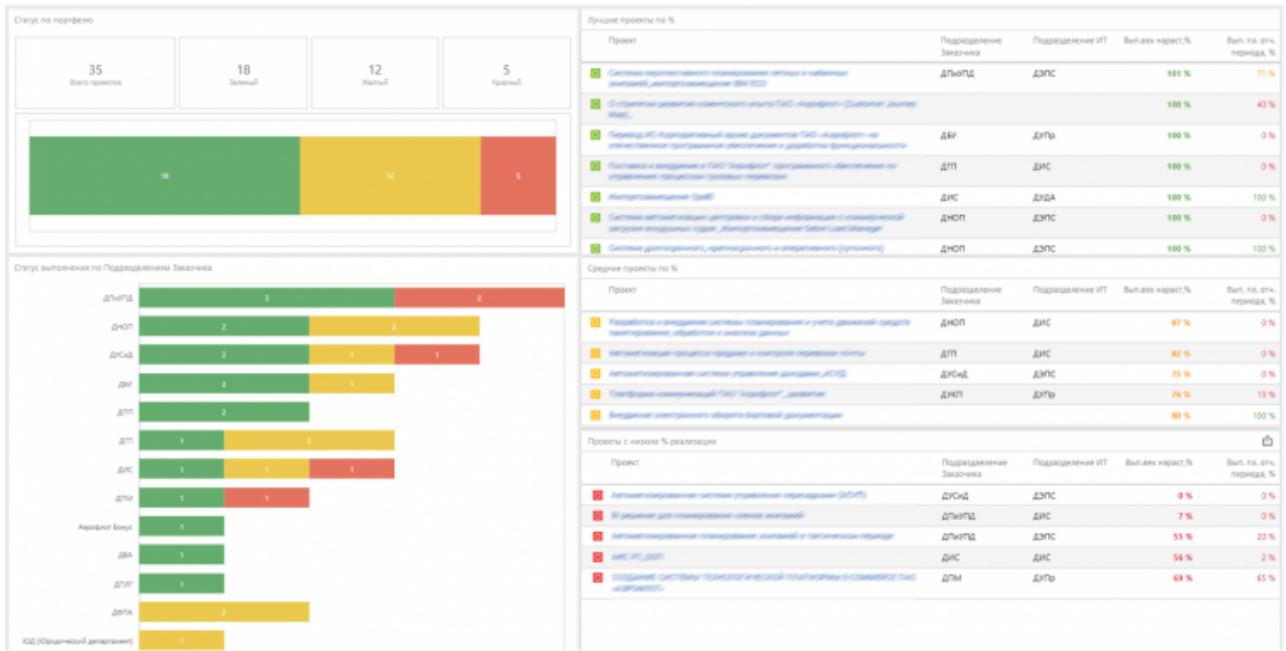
Статус по портфелю

35
Всего проектов

18
Зеленый

12
Желтый

5
Красный

18 12 5

Статус выполнения по Подразделениям Заказчика

| Подразделение | | | |
|---|---|---|---|
| ДПиУПД | 3 | | 2 |
| ДНОП | 2 | 2 | |
| ДУСиД | 2 | 1 | 1 |
| ДБУ | 2 | 1 | |
| ДПП | 2 | | |
| ДП | 1 | 2 | |
| ДИС | 1 | 1 | 1 |
| ДПМ | 1 | | 1 |
| Аэрофлот Бонус | 1 | | |
| ДВА | 1 | | |
| ДПЯГ | 1 | | |
| ДФПА | | 2 | |
| ЮД (Юридический департамент) | | 1 | |

Лучшие проекты по %

| Проект | Подразделение Заказчика | Подразделение ИТ | Вып.вех нараст.,% | Вып. п.в. отч. периода, % |
|---|---|---|---|---|
| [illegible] | ДПиУПД | ДЭПС | 100 % | 71 % |
| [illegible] | | | 100 % | 40 % |
| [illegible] | ДБУ | ДУПр | 100 % | 0 % |
| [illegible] | ДП | ДИС | 100 % | 0 % |
| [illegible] | ДИС | ДУДА | 100 % | 100 % |
| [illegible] | ДНОП | ДЭПС | 100 % | 0 % |
| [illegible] | ДНОП | ДЭПС | 100 % | 100 % |

Средние проекты по %

| Проект | Подразделение Заказчика | Подразделение ИТ | Вып.вех нараст.,% | Вып. п.в. отч. периода, % |
|---|---|---|---|---|
| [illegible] | ДНОП | ДИС | 87 % | 0 % |
| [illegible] | ДП | ДИС | 82 % | 0 % |
| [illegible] | ДУСиД | ДЭПС | 75 % | 0 % |
| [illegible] | ДУКП | ДУПр | 76 % | 13 % |
| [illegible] | | | 80 % | 100 % |

Проекты с низким % реализации

| Проект | Подразделение Заказчика | Подразделение ИТ | Вып.вех нараст.,% | Вып. п.в. отч. периода, % |
|---|---|---|---|---|
| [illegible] | ДУСиД | ДЭПС | 0 % | 0 % |
| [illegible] | ДПиУПД | ДИС | 7 % | 0 % |
| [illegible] | ДПиУПД | ДЭПС | 55 % | 20 % |
| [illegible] | ДИС | ДИС | 56 % | 2 % |
| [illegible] | ДПМ | ДУПр | 69 % | 65 % |